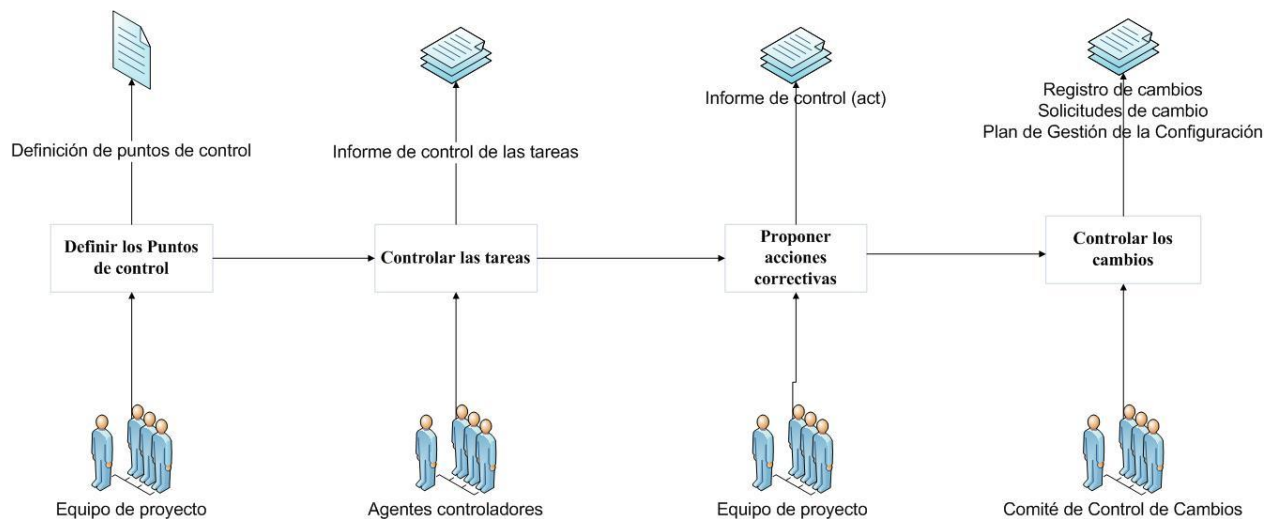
Definición de puntos de control

Informe de control de las tareas

Informe de control (act)

Registro de cambios
Solicitudes de cambio
Plan de Gestión de la Configuración

Definir los Puntos de control

Controlar las tareas

Proponer acciones correctivas

Controlar los cambios

Equipo de proyecto

Agentes controladores

Equipo de proyecto

Comité de Control de Cambios